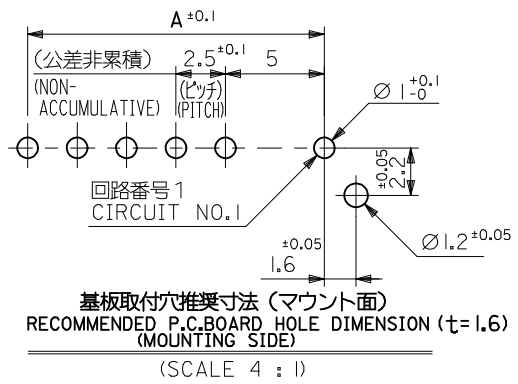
$A^{\pm0.1}$

(公差非累積)
(NON-ACCUMULATIVE)

$2.5^{\pm0.1}$
(ピッチ)
(PITCH)

5

$\varnothing 1^{+0.1}_{-0}$

$2.2^{\pm0.05}$

回路番号1
CIRCUIT NO.1

$\varnothing 1.2^{\pm0.05}$

$1.6^{\pm0.05}$

基板取付穴推奨寸法 (マウント面)
RECOMMENDED P.C.BOARD HOLE DIMENSION (t=1.6)
(MOUNTING SIDE)

(SCALE 4 : 1)